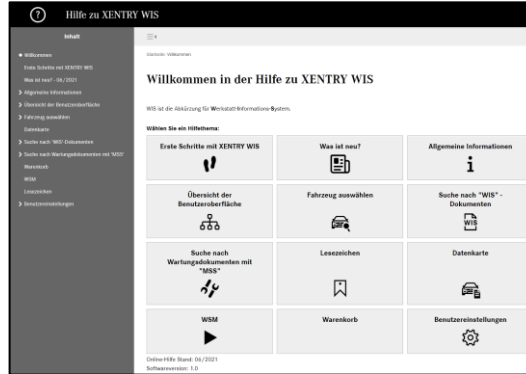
Hilfe zu XENTRY WIS

Inhalt

Willkommen
Erste Schritte mit XENTRY WIS
Was ist neu? - 06/2021
Allgemeine Informationen
Übersicht der Benutzeroberfläche
Fahrzeug auswählen
Datenkarte
Suche nach "WIS"-Dokumenten
Suche nach Wartungsdokumenten mit "MSS"
Warenkorb
WSM
Lesezeichen
Benutzereinstellungen

Startseite: Willkommen

Willkommen in der Hilfe zu XENTRY WIS

WIS ist die Abkürzung für Werkstatt-Informations-System.

Wählen Sie ein Hilfethema:

| Erste Schritte mit XENTRY WIS | Was ist neu? | Allgemeine Informationen |
|---|---|---|
| Übersicht der Benutzeroberfläche | Fahrzeug auswählen | Suche nach "WIS" - Dokumenten |
| Suche nach Wartungsdokumenten mit "MSS" | Lesezeichen | Datenkarte |
| WSM | Warenkorb | Benutzereinstellungen |

Online-Hilfe Stand: 06/2021
Softwareversion: 1.0